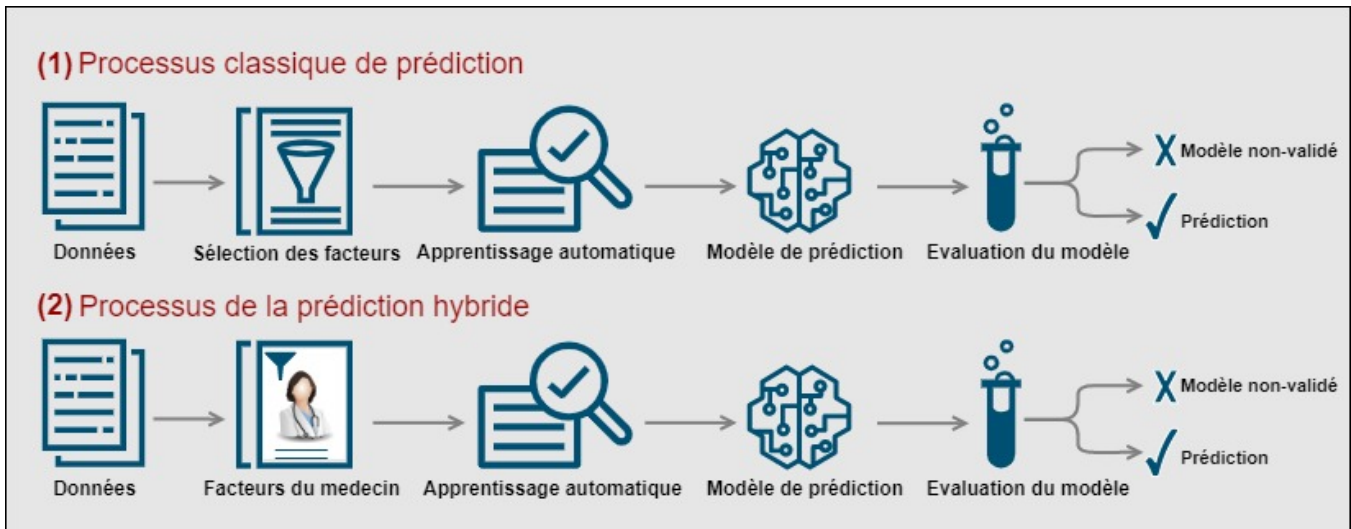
(1) Processus classique de prédiction

Données
Sélection des facteurs
Apprentissage automatique
Modèle de prédiction
Evaluation du modèle
Modèle non-validé
Prédiction

(2) Processus de la prédiction hybride

Données
Facteurs du medecin
Apprentissage automatique
Modèle de prédiction
Evaluation du modèle
Modèle non-validé
Prédiction